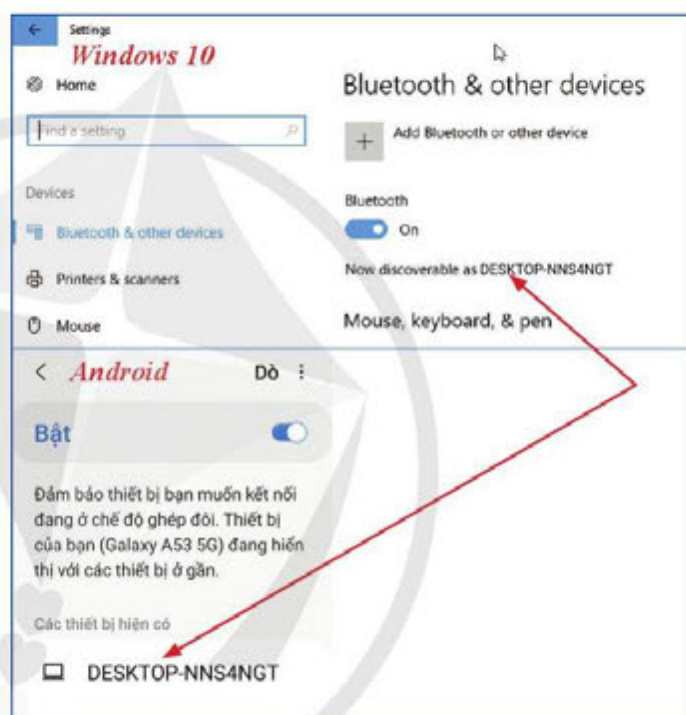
Settings
Windows 10
Home
Find a setting
Devices
Bluetooth & other devices
Printers & scanners
Mouse

Bluetooth & other devices
Add Bluetooth or other device
Bluetooth
On
Now discoverable as DESKTOP-NNS4NGT
Mouse, keyboard, & pen

Android
Dò
Bật
Đảm bảo thiết bị bạn muốn kết nối đang ở chế độ ghép đôi. Thiết bị của bạn (Galaxy A53 5G) đang hiển thị với các thiết bị ở gần.
Các thiết bị hiện có
DESKTOP-NNS4NGT